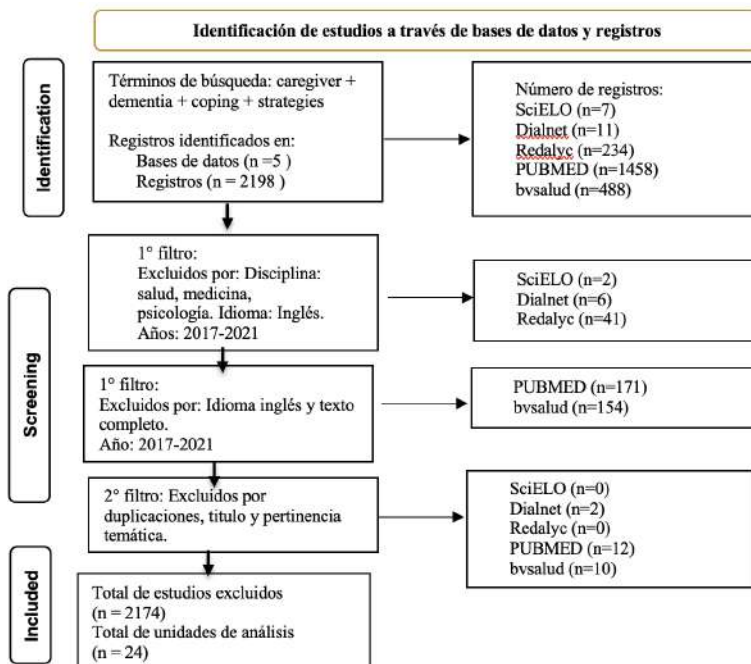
Identificación de estudios a través de bases de datos y registros

Identification

Términos de búsqueda: caregiver + dementia + coping + strategies

Registros identificados en:
Bases de datos (n =5 )
Registros (n = 2198 )

Número de registros:
SciELO (n=7)
Dialnet (n=11)
Redalyc (n=234)
PUBMED (n=1458)
bvsalud (n=488)

Screening

1° filtro:
Excluidos por: Disciplina: salud, medicina, psicología. Idioma: Inglés. Años: 2017-2021

SciELO (n=2)
Dialnet (n=6)
Redalyc (n=41)

1° filtro:
Excluidos por: Idioma inglés y texto completo.
Año: 2017-2021

PUBMED (n=171)
bvsalud (n=154)

2° filtro: Excluidos por duplicaciones, titulo y pertinencia temática.

SciELO (n=0)
Dialnet (n=2)
Redalyc (n=0)
PUBMED (n=12)
bvsalud (n=10)

Included

Total de estudios excluidos (n = 2174)
Total de unidades de análisis (n = 24)